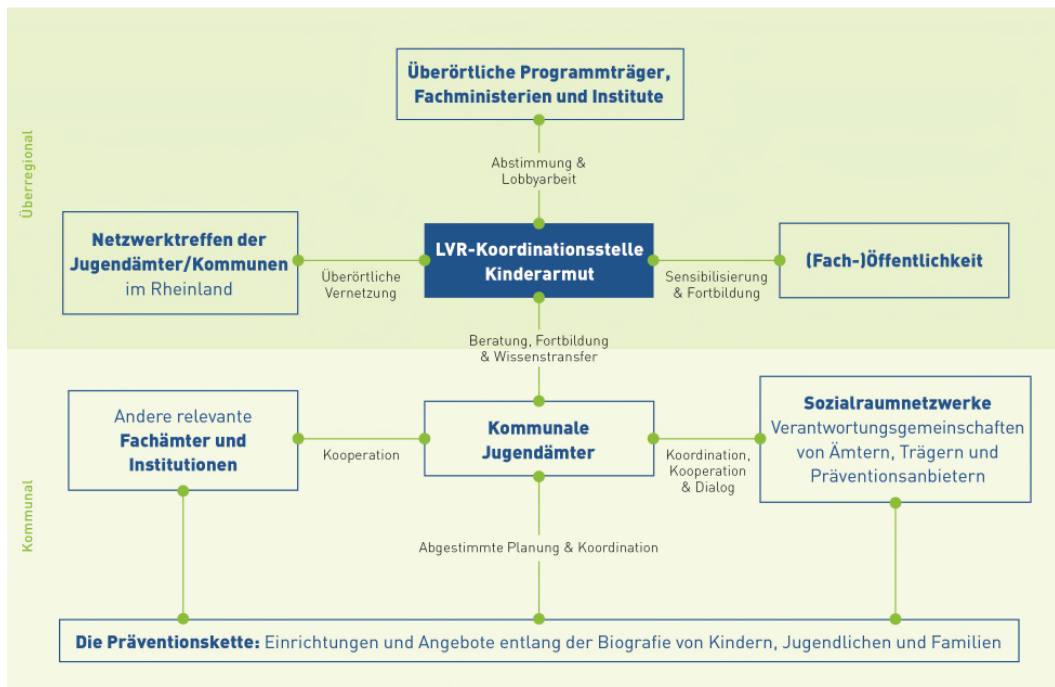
Überregional

Überörtliche Programmträger, Fachministerien und Institute

Abstimmung & Lobbyarbeit

Netzwerktreffen der Jugendämter/Kommunen im Rheinland

Überörtliche Vernetzung

LVR-Koordinationsstelle Kinderarmut

Sensibilisierung & Fortbildung

(Fach-)Öffentlichkeit

Beratung, Fortbildung & Wissenstransfer

Kommunal

Andere relevante Fachämter und Institutionen

Kooperation

Kommunale Jugendämter

Koordination, Kooperation & Dialog

Sozialraumnetzwerke Verantwortungsgemeinschaften von Ämtern, Trägern und Präventionsanbietern

Abgestimmte Planung & Koordination

Die Präventionskette: Einrichtungen und Angebote entlang der Biografie von Kindern, Jugendlichen und Familien